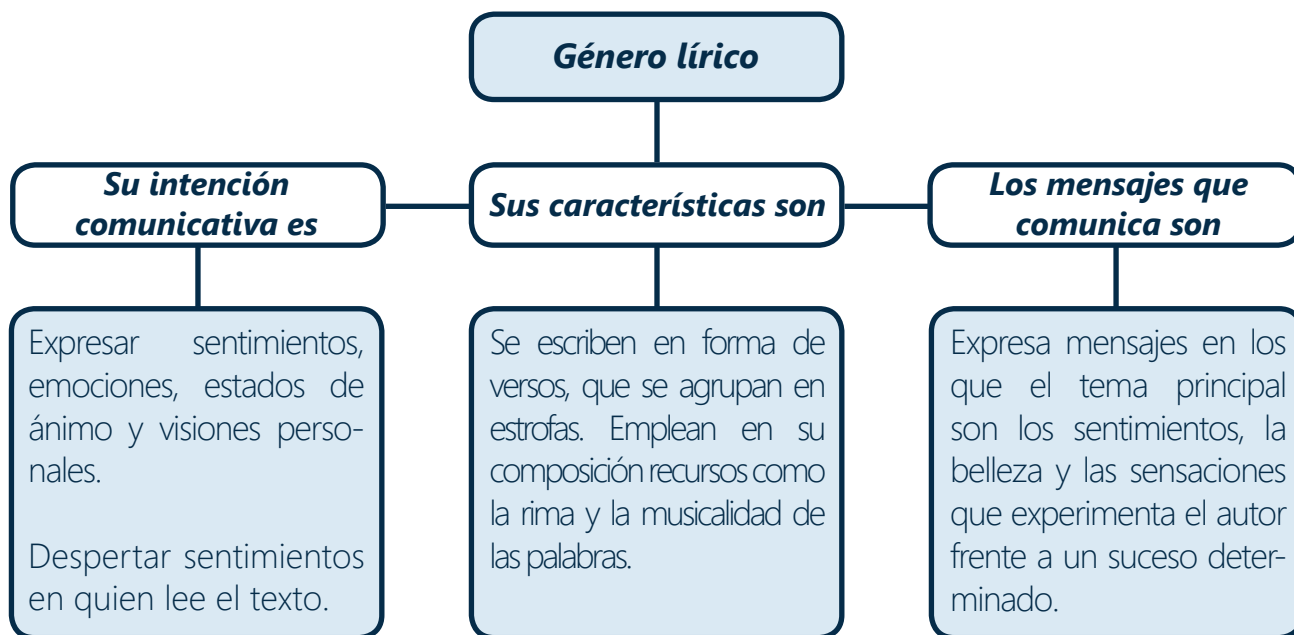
Género lírico

Su intención comunicativa es

Sus características son

Los mensajes que comunica son

Expresar sentimientos, emociones, estados de ánimo y visiones personales.

Despertar sentimientos en quien lee el texto.

Se escriben en forma de versos, que se agrupan en estrofas. Emplean en su composición recursos como la rima y la musicalidad de las palabras.

Expresa mensajes en los que el tema principal son los sentimientos, la belleza y las sensaciones que experimenta el autor frente a un suceso determinado.